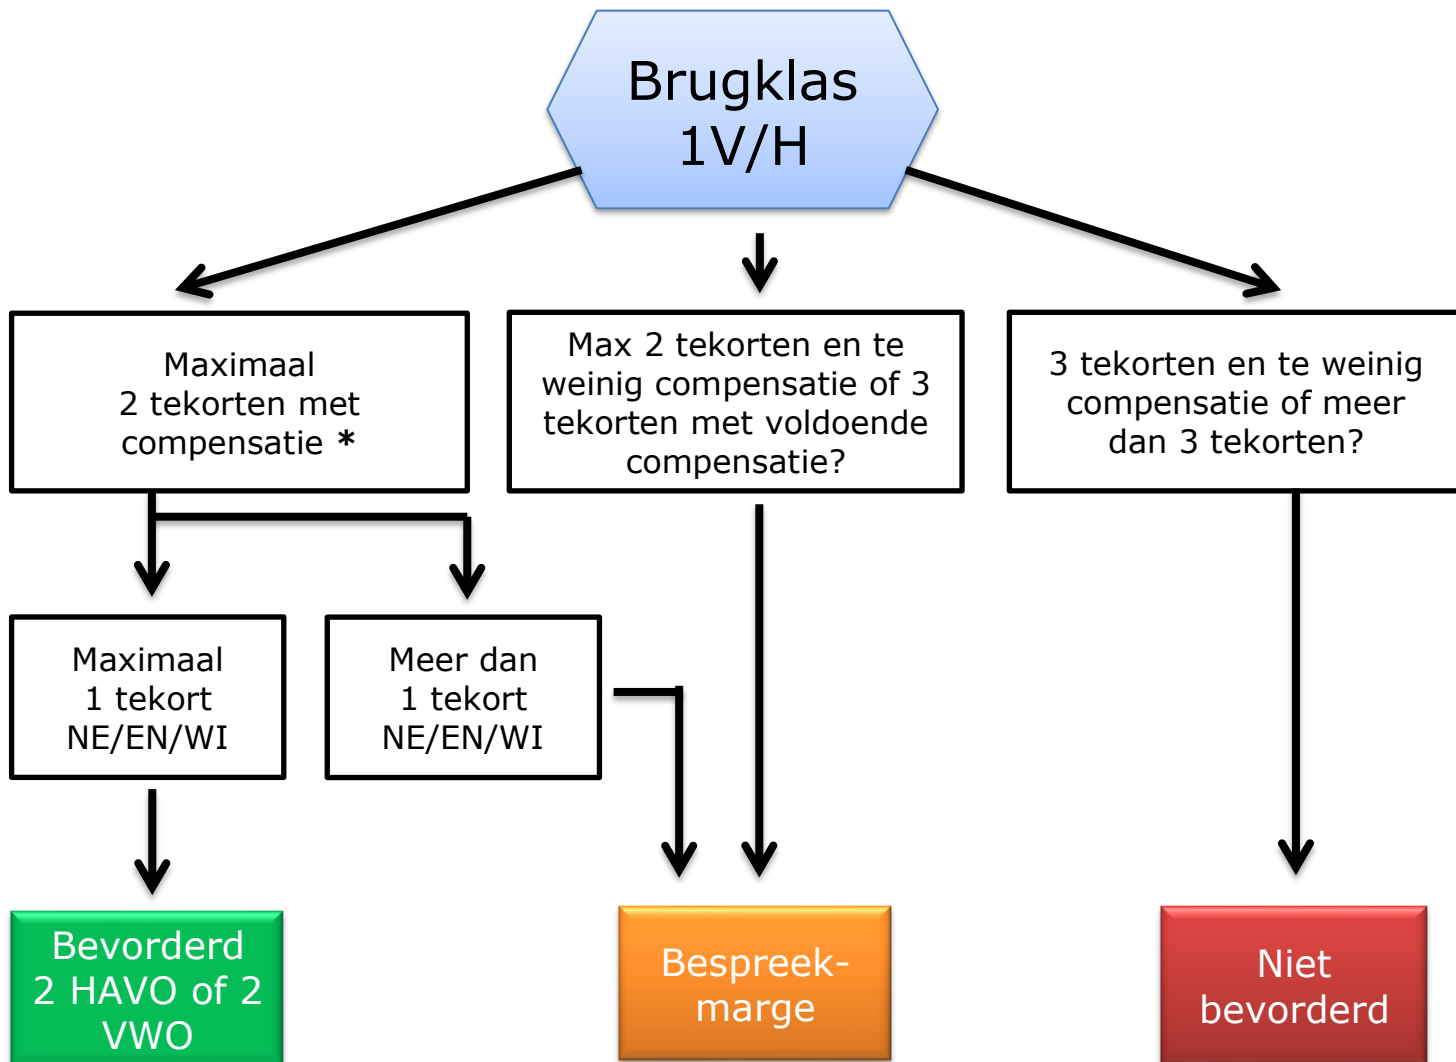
Brugklas 1V/H

Maximaal 2 tekorten met compensatie *

Max 2 tekorten en te weinig compensatie of 3 tekorten met voldoende compensatie?

3 tekorten en te weinig compensatie of meer dan 3 tekorten?

Maximaal 1 tekort NE/EN/WI

Meer dan 1 tekort NE/EN/WI

Bevorderd 2 HAVO of 2 VWO

Bespreek-marge

Niet bevorderd